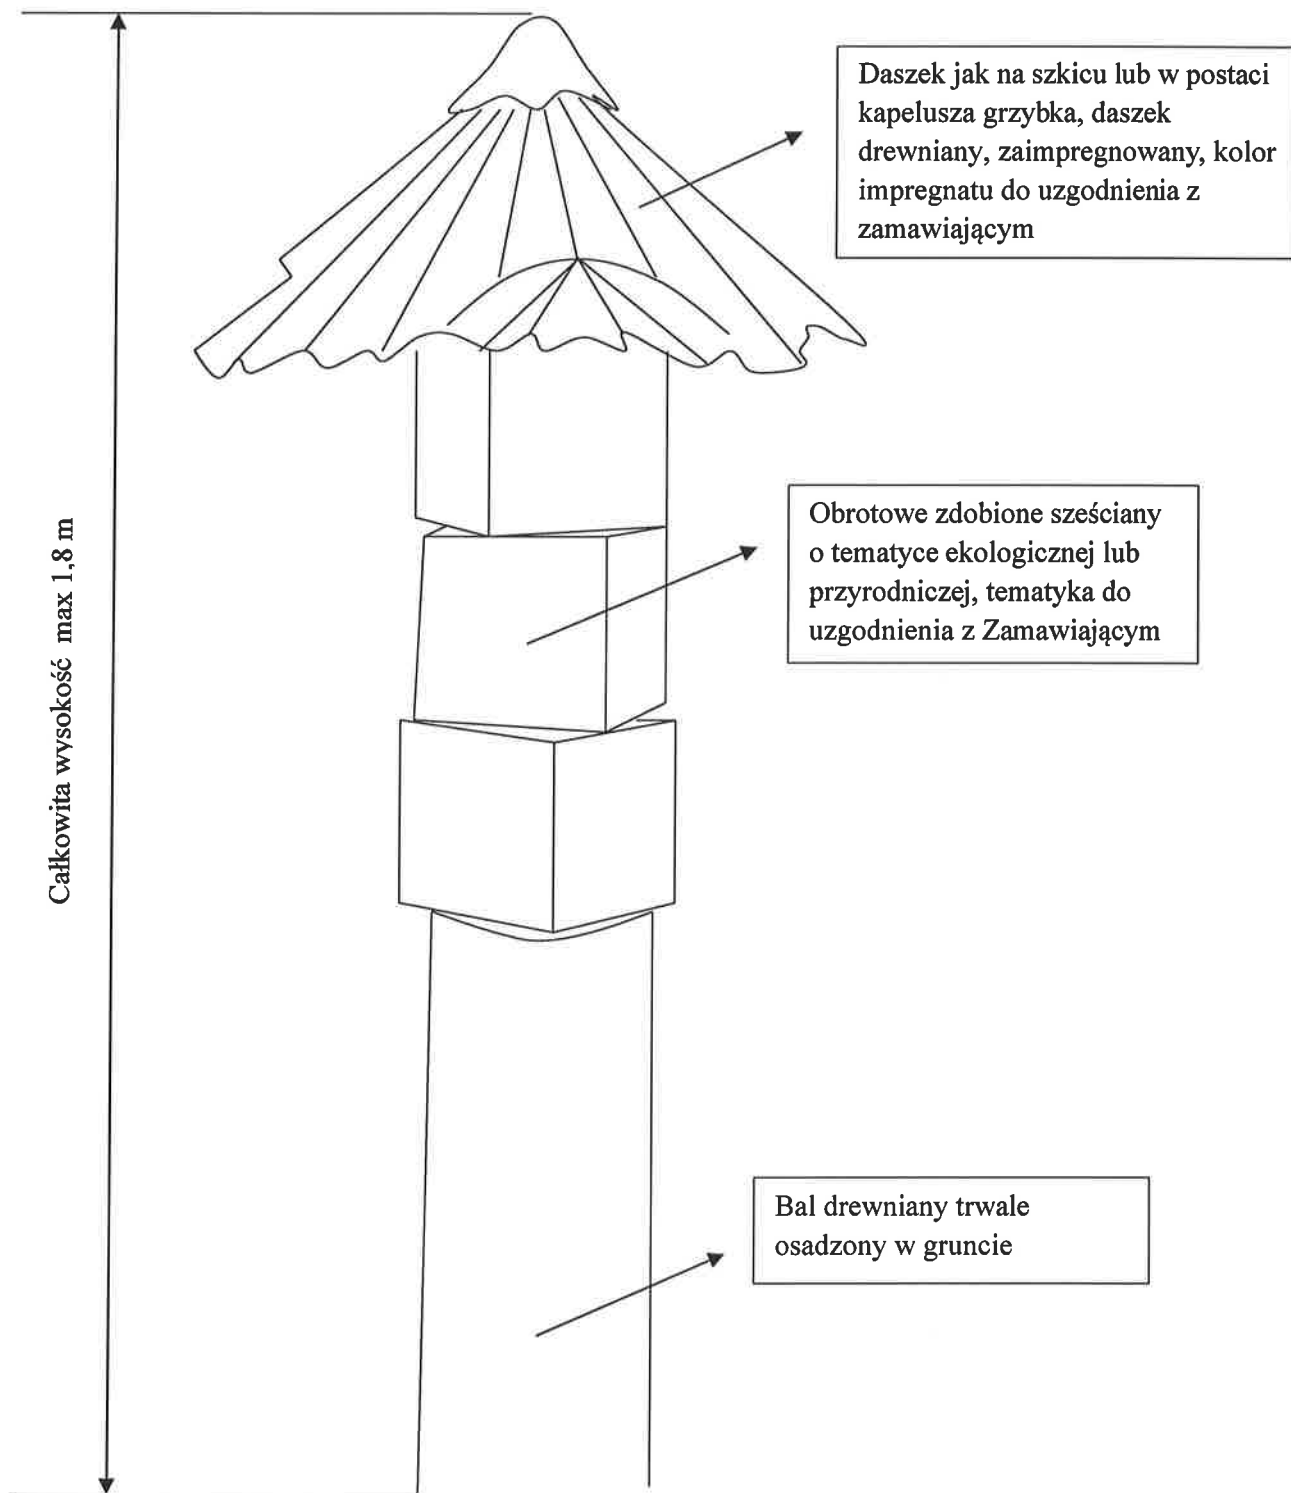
Daszek jak na szkicu lub w postaci kapelusza grzybka, daszek drewniany, zaimpregnowany, kolor impregnatu do uzgodnienia z zamawiającym

Całkowita wysokość max 1,8 m

Obrotowe zdobione sześciany o tematyce ekologicznej lub przyrodniczej, tematyka do uzgodnienia z Zamawiającym

Bal drewniany trwale osadzony w gruncie